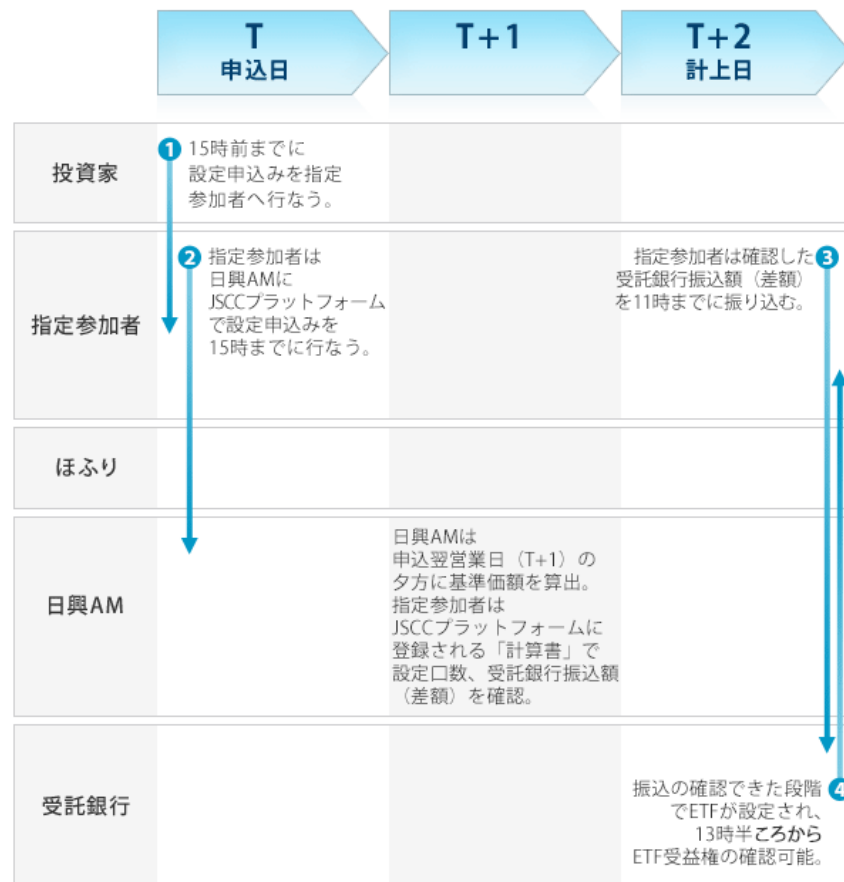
| | T 申込日 | T+1 | T+2 計上日 |
|---|---|---|---|
| 投資家 | 1 15時前までに設定申込みを指定参加者へ行なう。 | | |
| 指定参加者 | 2 指定参加者は日興AMにJSCCプラットフォームで設定申込みを15時までに行なう。 | | 指定参加者は確認した受託銀行振込額（差額）を11時までに振り込む。 3 |
| ほふり | | | |
| 日興AM | | 日興AMは申込翌営業日（T+1）の夕方に基準価額を算出。指定参加者はJSCCプラットフォームに登録される「計算書」で設定口数、受託銀行振込額（差額）を確認。 | |
| 受託銀行 | | | 振込の確認できた段階でETFが設定され、13時半ころからETF受益権の確認可能。 4 |